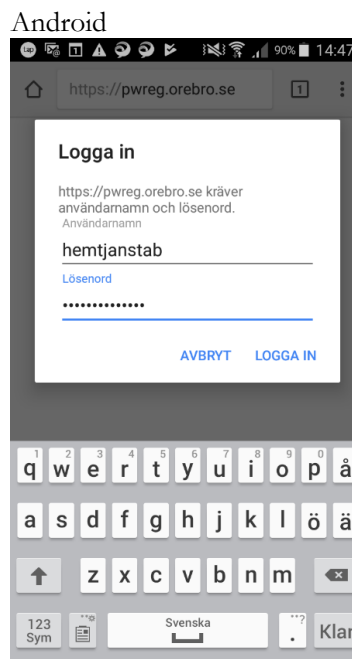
Android

90% 14:47

https://pwreg.orebro.se

1

Logga in

https://pwreg.orebro.se kräver användarnamn och lösenord.

Användarnamn

hemtjanstab

Lösenord

•••••••••••••

AVBRYT

LOGGA IN

1 q 2 w 3 e 4 r 5 t 6 y 7 u 8 i 9 o 0 p å

a s d f g h j k l ö ä

z x c v b n m

123 Sym

Svenska

Klar